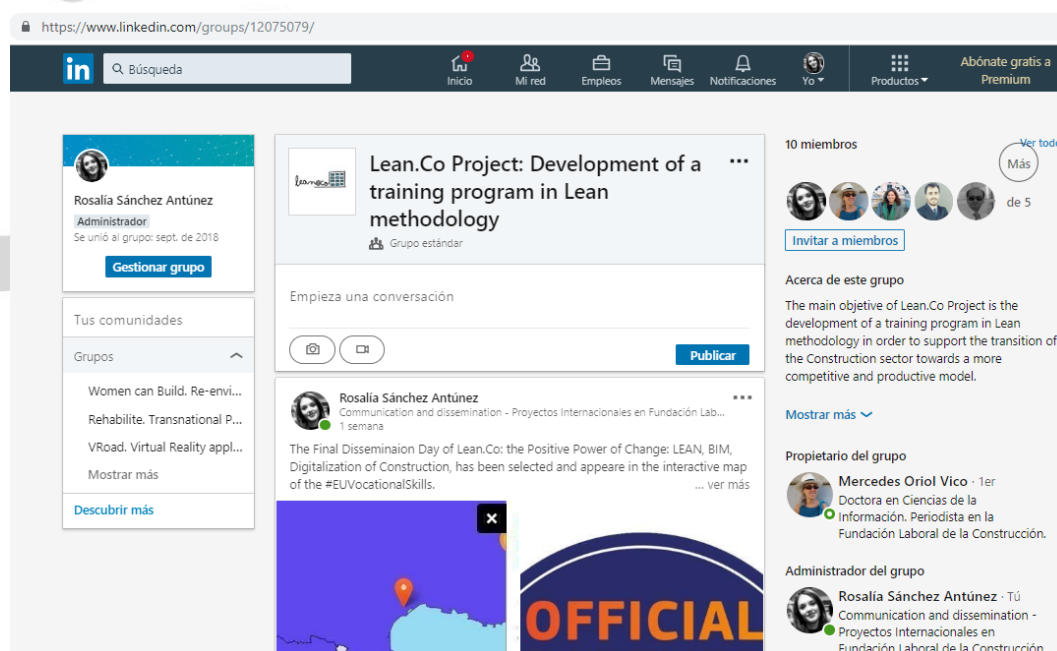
https://www.linkedin.com/groups/12075079/

in Búsqueda

Inicio Mi red Empleos Mensajes Notificaciones Yo Productos Abónate gratis a Premium

Rosalía Sánchez Antúnez
Administrador
Se unió al grupo: sept. de 2018
Gestionar grupo

Tus comunidades
Grupos
Women can Build. Re-envi...
Rehabilite. Transnational P...
VRoad. Virtual Reality appl...
Mostrar más
Descubrir más

Lean.Co Project: Development of a training program in Lean methodology
Grupo estándar

Empieza una conversación
Publicar

Rosalía Sánchez Antúnez
Communication and dissemination - Proyectos Internacionales en Fundación Lab...
1 semana
The Final Disseminaion Day of Lean.Co: the Positive Power of Change: LEAN, BIM, Digitalization of Construction, has been selected and appeare in the interactive map of the #EUVocationalSkills.
... ver más

OFFICIAL

10 miembros
Ver tod
Más
de 5
Invitar a miembros

Acerca de este grupo
The main objetive of Lean.Co Project is the development of a training program in Lean methodology in order to support the transition of the Construction sector towards a more competitive and productive model.
Mostrar más

Propietario del grupo
Mercedes Oriol Vico · 1er
Doctora en Ciencias de la Información. Periodista en la Fundación Laboral de la Construcción.

Administrador del grupo
Rosalía Sánchez Antúnez · Tú
Communication and dissemination - Proyectos Internacionales en Fundación Laboral de la Construcción